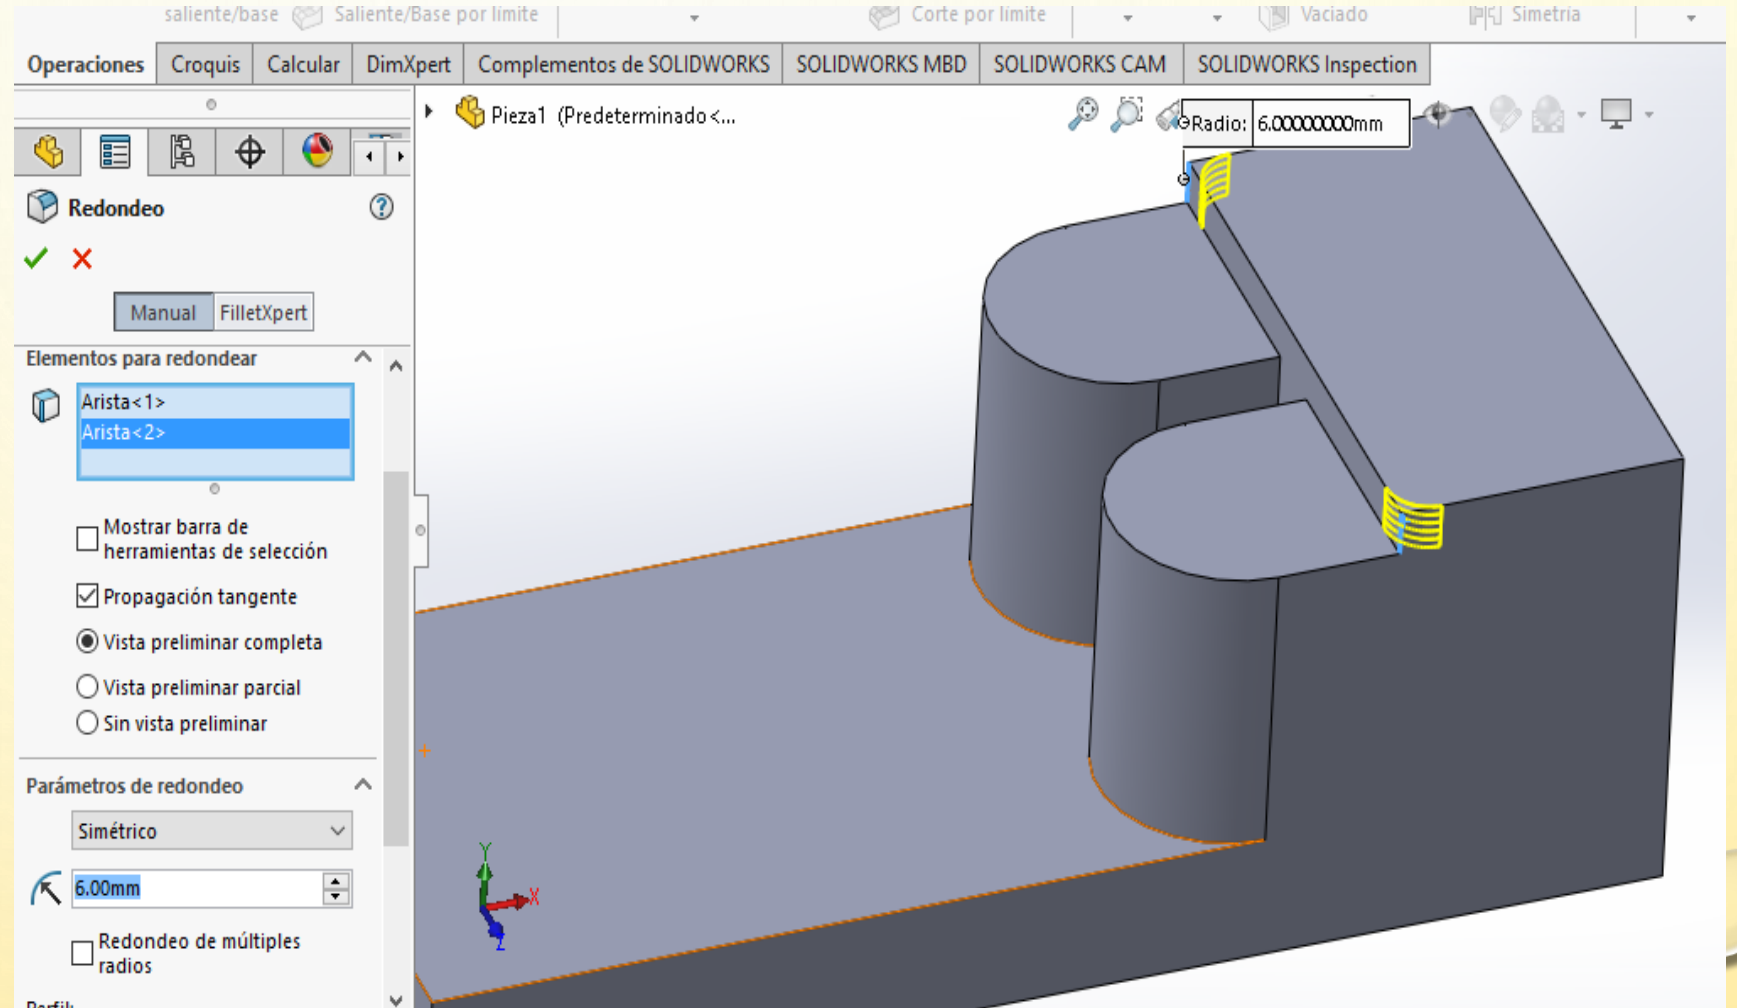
saliente/base Saliente/Base por límite Corte por límite Vaciado Simetría

Operaciones | Croquis | Calcular | DimXpert | Complementos de SOLIDWORKS | SOLIDWORKS MBD | SOLIDWORKS CAM | SOLIDWORKS Inspection

Pieza1 (Predeterminado<...

Radio: 6.00000000mm

Redondeo

Manual FilletXpert

Elementos para redondear

Arista<1>
Arista<2>

Mostrar barra de herramientas de selección

Propagación tangente

Vista preliminar completa

Vista preliminar parcial

Sin vista preliminar

Parámetros de redondeo

Simétrico

6.00mm

Redondeo de múltiples radios

Perfil:

Y
X
Z